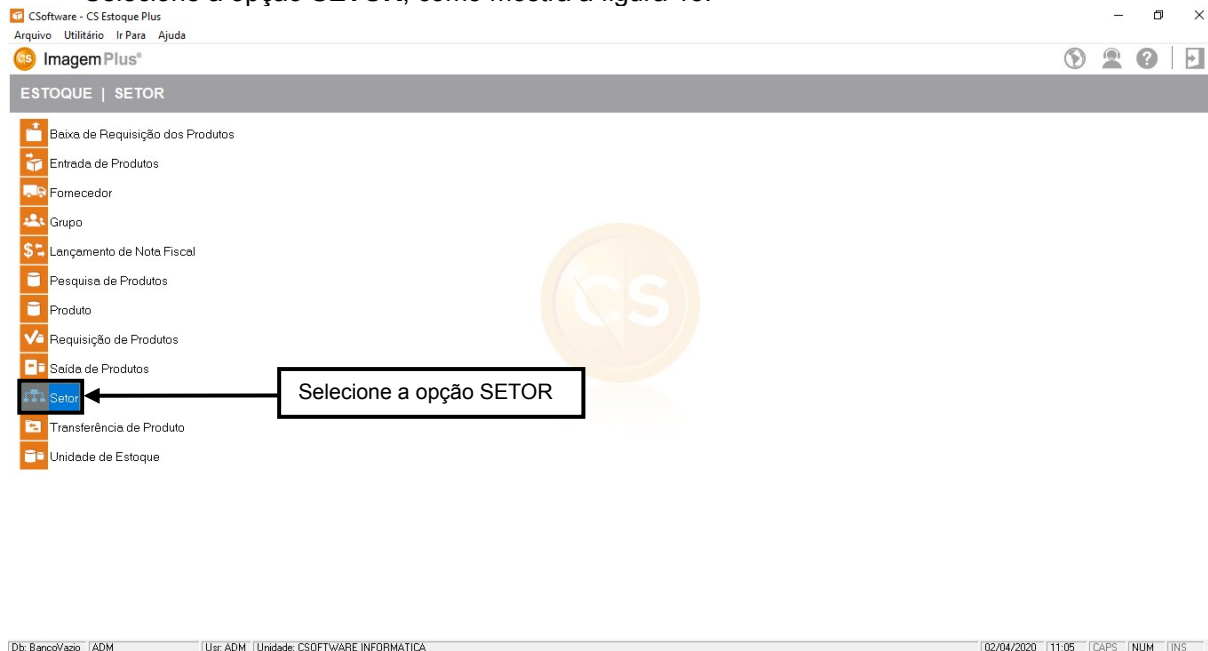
CSoftware - CS Estoque Plus
Arquivo Utilitário Ir Para Ajuda
Imagem Plus®
ESTOQUE | SETOR

Baixa de Requisição dos Produtos
Entrada de Produtos
Fornecedor
Grupo
Lançamento de Nota Fiscal
Pesquisa de Produtos
Produto
Requisição de Produtos
Saída de Produtos
Setor
Transferência de Produto
Unidade de Estoque

Selecione a opção SETOR

Db: BancoVazio | ADM | Usr: ADM | Unidade: CSOFTWARE INFORMATICA | 02/04/2020 | 11:05 | CAPS | NUM | INS